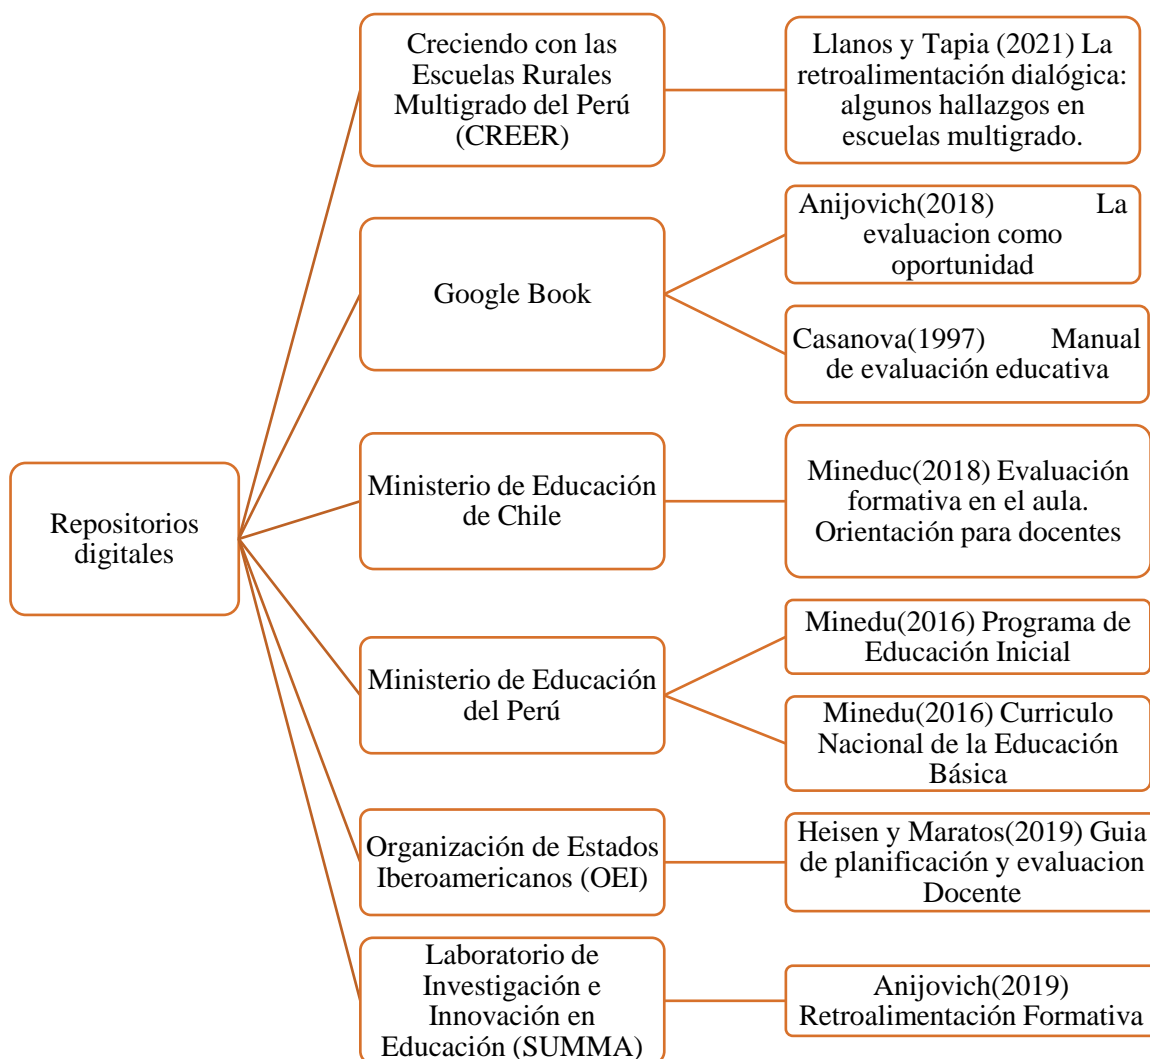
Repositorios digitales

Creciendo con las Escuelas Rurales Multigrado del Perú (CREER)

Llanos y Tapia (2021) La retroalimentación dialógica: algunos hallazgos en escuelas multigrado.

Google Book

Anijovich(2018) La evaluacion como oportunidad

Casanova(1997) Manual de evaluación educativa

Ministerio de Educación de Chile

Mineduc(2018) Evaluación formativa en el aula. Orientación para docentes

Ministerio de Educación del Perú

Minedu(2016) Programa de Educación Inicial

Minedu(2016) Curriculo Nacional de la Educación Básica

Organización de Estados Iberoamericanos (OEI)

Heisen y Maratos(2019) Guia de planificación y evaluacion Docente

Laboratorio de Investigación e Innovación en Educación (SUMMA)

Anijovich(2019) Retroalimentación Formativa